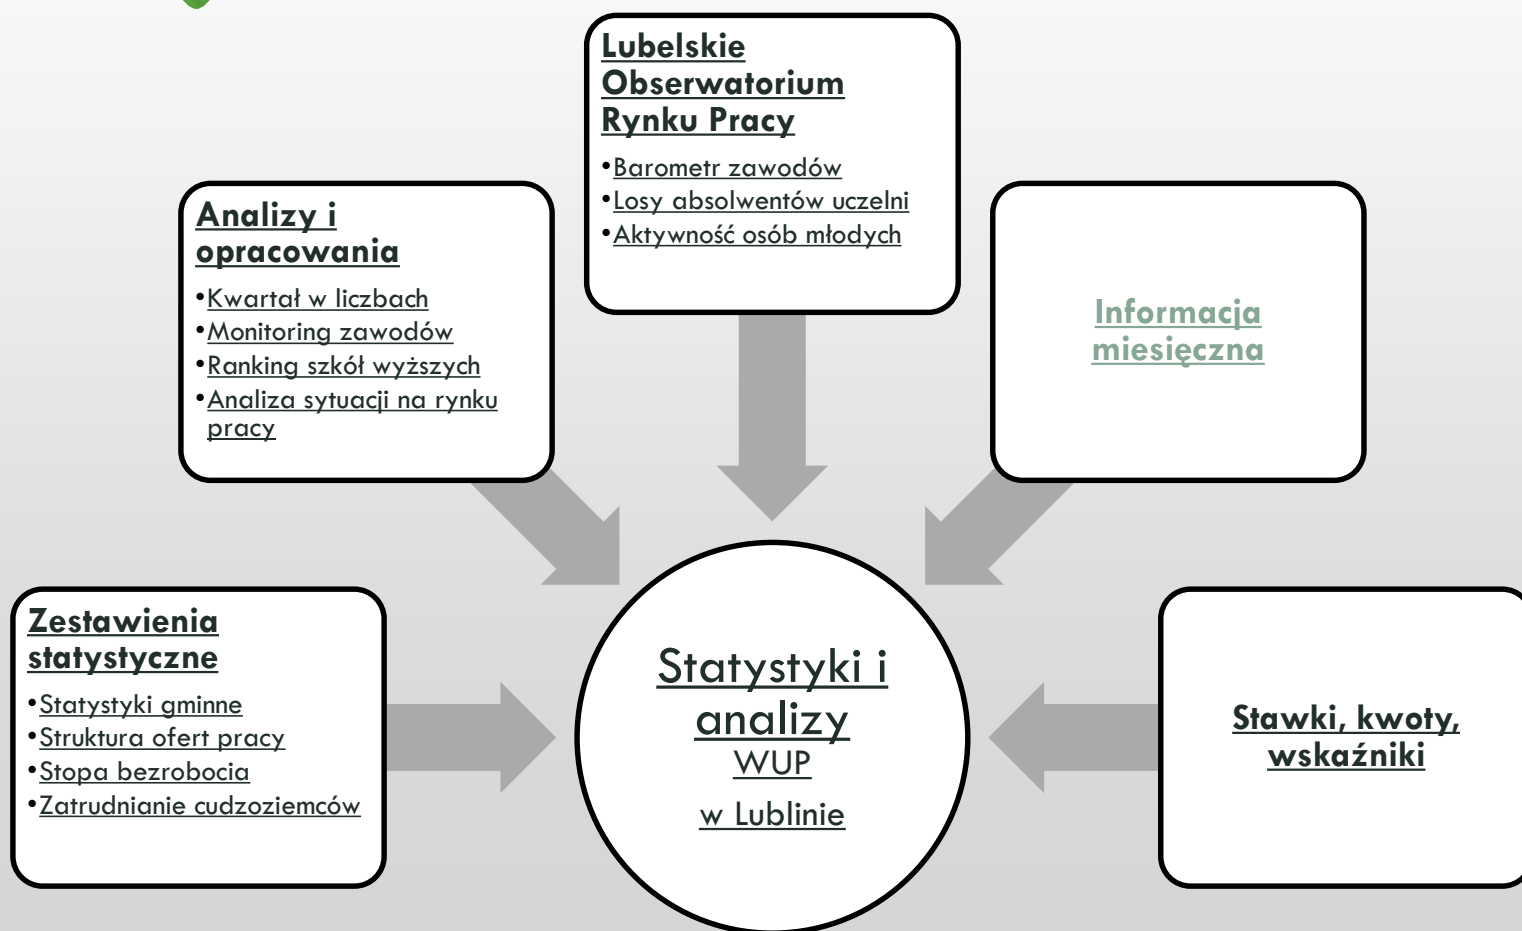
Lubelskie Obserwatorium Rynku Pracy

•Barometr zawodów
•Losy absolwentów uczelni
•Aktywność osób młodych

Analizy i opracowania

•Kwartał w liczbach
•Monitoring zawodów
•Ranking szkół wyższych
•Analiza sytuacji na rynku pracy

Informacja miesięczna

Zestawienia statystyczne

•Statystyki gminne
•Struktura ofert pracy
•Stopa bezrobocia
•Zatrudnianie cudzoziemców

Statystyki i analizy WUP

w Lublinie

Stawki, kwoty, wskaźniki